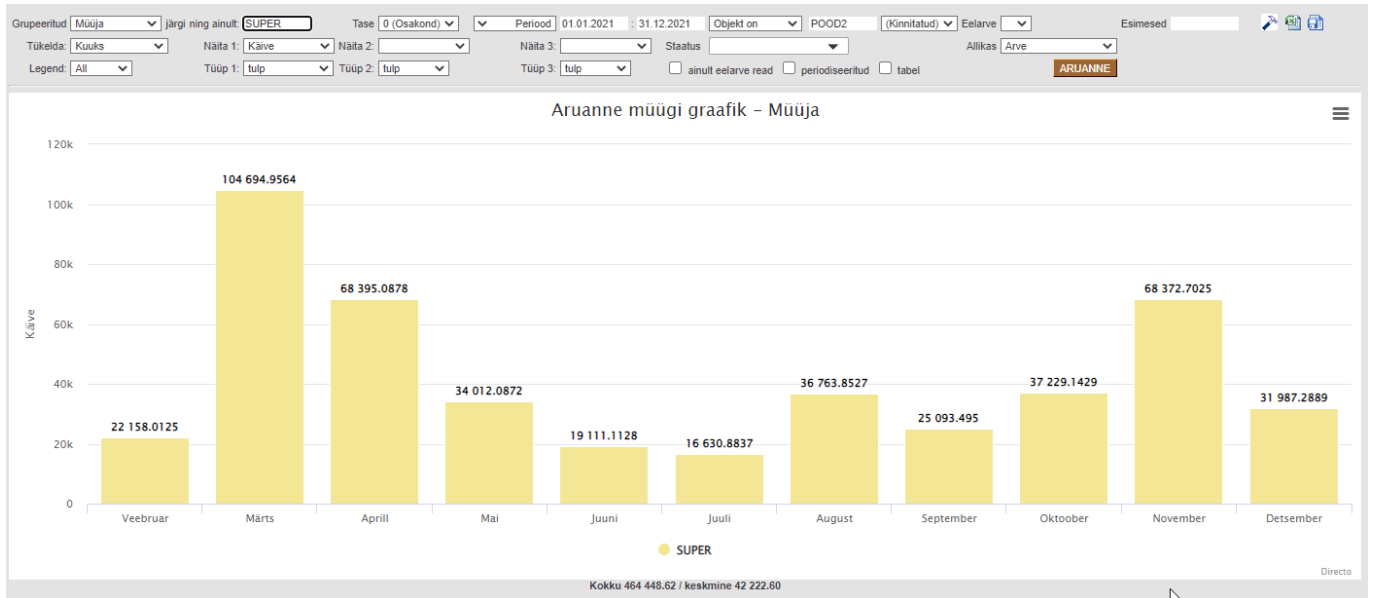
Grupeeritud Müüja järgi ning ainult: SUPER Tase 0 (Osakond) Periood 01.01.2021 : 31.12.2021 Objekt on POOD2 (Kinnitatud) Eelarve Esimesed

Tükelda: Kuuks Näita 1: Käive Näita 2: Näita 3: Staatus Allikas Arve

Legend: All Tüüp 1: tulp Tüüp 2: tulp Tüüp 3: tulp ainult eelarve read periodiseeritud tabel ARUANNE

Aruanne müügi graafik - Müüja

Käive

120k
100k
80k
60k
40k
20k
0

| Veebruar | Märts | Aprill | Mai | Juuni | Juuli | August | September | Oktoober | November | Detsember |
|---|---|---|---|---|---|---|---|---|---|---|
| 22 158.0125 | 104 694.9564 | 68 395.0878 | 34 012.0872 | 19 111.1128 | 16 630.8837 | 36 763.8527 | 25 093.495 | 37 229.1429 | 68 372.7025 | 31 987.2889 |

SUPER

Directo

Kokku 464 448.62 / keskmine 42 222.60